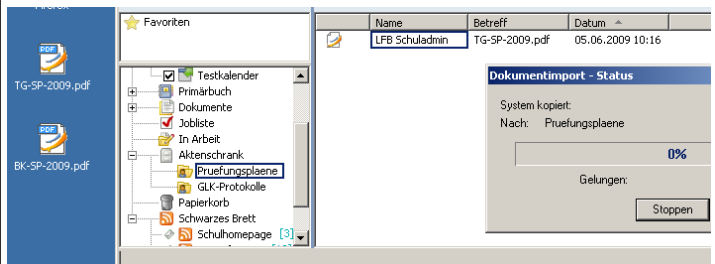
TG-SP-2009.pdf

BK-SP-2009.pdf

Favoriten

Testkalender
Primärbuch
Dokumente
Jobliste
In Arbeit
Aktenschrank
Pruefungsplaene
GLK-Protokolle
Papierkorb
Schwarzes Brett
Schulhomepage [3]

| Name | Betreff | Datum |
|---|---|---|
| LFB Schuladmin | TG-SP-2009.pdf | 05.06.2009 10:16 |

Dokumentimport - Status

System kopiert:
Nach: Pruefungsplaene

0%

Gelungen:

Stoppen